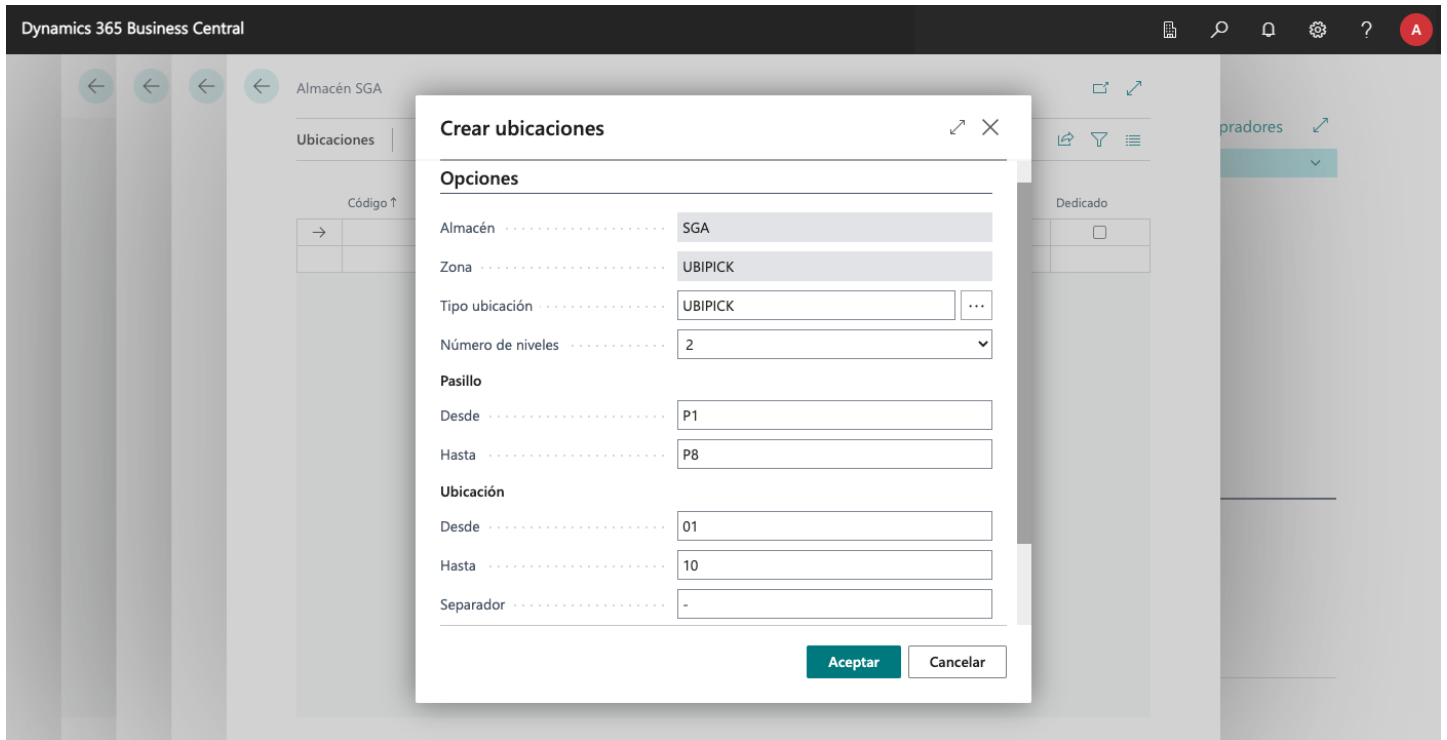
Dynamics 365 Business Central

A

Almacén SGA

Ubicaciones

Código ↑

Dedicado

pradores

Crear ubicaciones

Opciones

Almacén SGA

Zona UBIPICK

Tipo ubicación UBIPICK ...

Número de niveles 2

Pasillo

Desde P1

Hasta P8

Ubicación

Desde 01

Hasta 10

Separador -

Aceptar

Cancelar